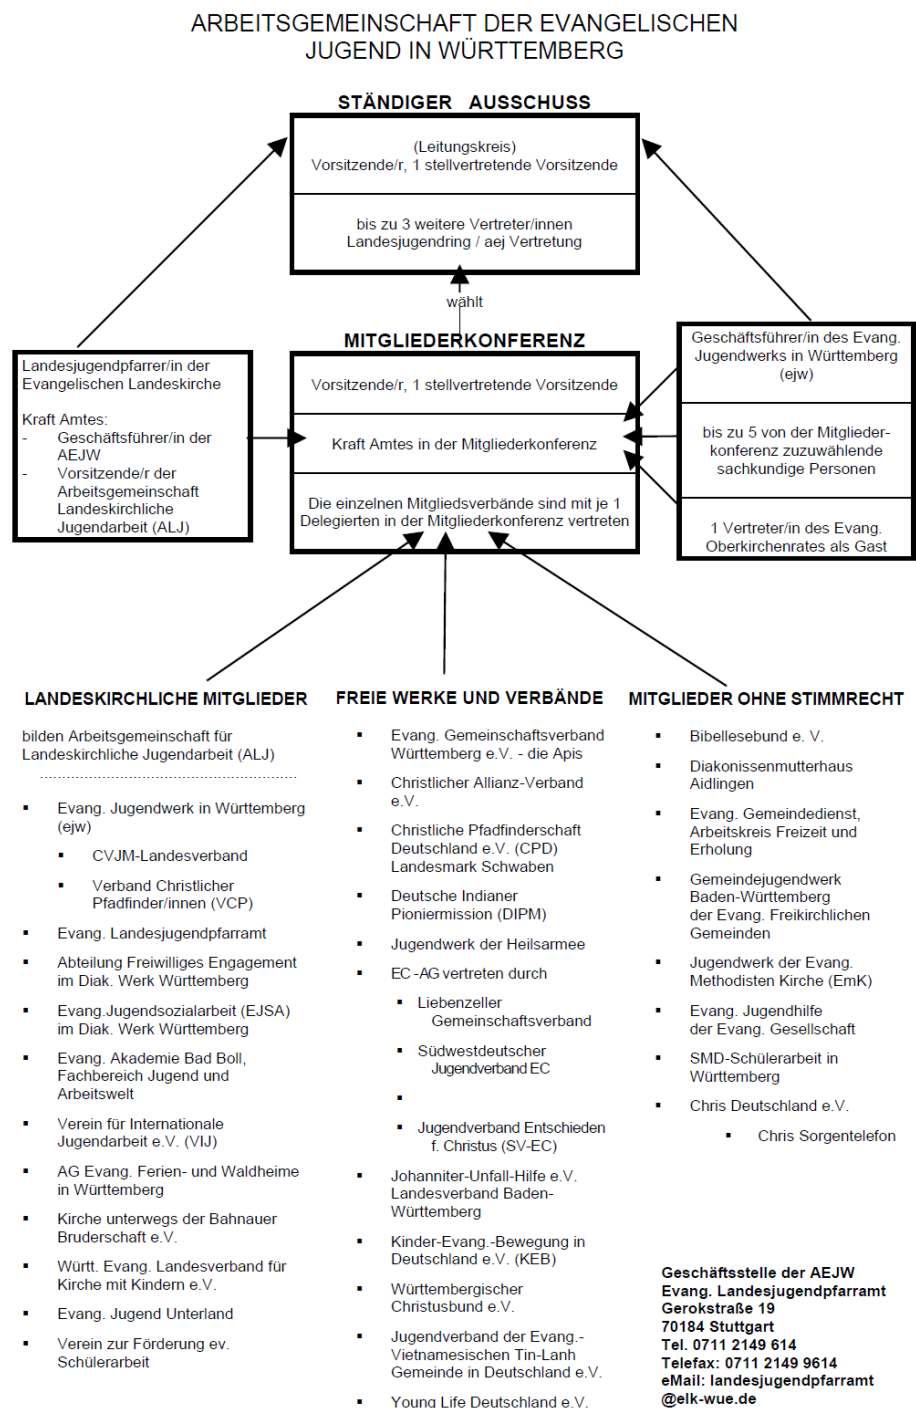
ARBEITSGEMEINSCHAFT DER EVANGELISCHEN JUGEND IN WÜRTTEMBERG

STÄNDIGER AUSSCHUSS

(Leitungskreis)
Vorsitzende/r, 1 stellvertretende Vorsitzende

bis zu 3 weitere Vertreter/innen
Landesjugendring / aej Vertretung

wählt

MITGLIEDERKONFERENZ

Vorsitzende/r, 1 stellvertretende Vorsitzende

Kraft Amtes in der Mitgliederkonferenz

Die einzelnen Mitgliedsverbände sind mit je 1 Delegierten in der Mitgliederkonferenz vertreten

Landesjugendpfarrer/in der Evangelischen Landeskirche

Kraft Amtes:
- Geschäftsführer/in der AEJW
- Vorsitzende/r der Arbeitsgemeinschaft Landeskirchliche Jugendarbeit (ALJ)

Geschäftsführer/in des Evang. Jugendwerks in Württemberg (ejw)

bis zu 5 von der Mitgliederkonferenz zuzuwählende sachkundige Personen

1 Vertreter/in des Evang. Oberkirchenrates als Gast

LANDESKIRCHLICHE MITGLIEDER

bilden Arbeitsgemeinschaft für Landeskirchliche Jugendarbeit (ALJ)

- Evang. Jugendwerk in Württemberg (ejw)
  - CVJM-Landesverband
  - Verband Christlicher Pfadfinder/innen (VCP)
- Evang. Landesjugendpfarramt
- Abteilung Freiwilliges Engagement im Diak. Werk Württemberg
- Evang.Jugendsozialarbeit (EJSA) im Diak. Werk Württemberg
- Evang. Akademie Bad Boll, Fachbereich Jugend und Arbeitswelt
- Verein für Internationale Jugendarbeit e.V. (VIJ)
- AG Evang. Ferien- und Waldheime in Württemberg
- Kirche unterwegs der Bahnauer Bruderschaft e.V.
- Württ. Evang. Landesverband für Kirche mit Kindern e.V.
- Evang. Jugend Unterland
- Verein zur Förderung ev. Schülerarbeit

FREIE WERKE UND VERBÄNDE

- Evang. Gemeinschaftsverband Württemberg e.V. - die Apis
- Christlicher Allianz-Verband e.V.
- Christliche Pfadfinderschaft Deutschland e.V. (CPD) Landesmark Schwaben
- Deutsche Indianer Pioniermission (DIPM)
- Jugendwerk der Heilsarmee
- EC -AG vertreten durch
  - Liebenzeller Gemeinschaftsverband
  - Südwestdeutscher Jugendverband EC
  -
  - Jugendverband Entschieden f. Christus (SV-EC)
- Johanniter-Unfall-Hilfe e.V. Landesverband Baden-Württemberg
- Kinder-Evang.-Bewegung in Deutschland e.V. (KEB)
- Württembergischer Christusbund e.V.
- Jugendverband der Evang.-Vietnamesischen Tin-Lanh Gemeinde in Deutschland e.V.
- Young Life Deutschland e.V.

MITGLIEDER OHNE STIMMRECHT

- Bibellesebund e. V.
- Diakonissenmutterhaus Aidlingen
- Evang. Gemeindedienst, Arbeitskreis Freizeit und Erholung
- Gemeindejugendwerk Baden-Württemberg der Evang. Freikirchlichen Gemeinden
- Jugendwerk der Evang. Methodisten Kirche (EmK)
- Evang. Jugendhilfe der Evang. Gesellschaft
- SMD-Schülerarbeit in Württemberg
- Chris Deutschland e.V.
  - Chris Sorgentelefon

Geschäftsstelle der AEJW
Evang. Landesjugendpfarramt
Gerokstraße 19
70184 Stuttgart
Tel. 0711 2149 614
Telefax: 0711 2149 9614
eMail: landesjugendpfarramt @elk-wue.de